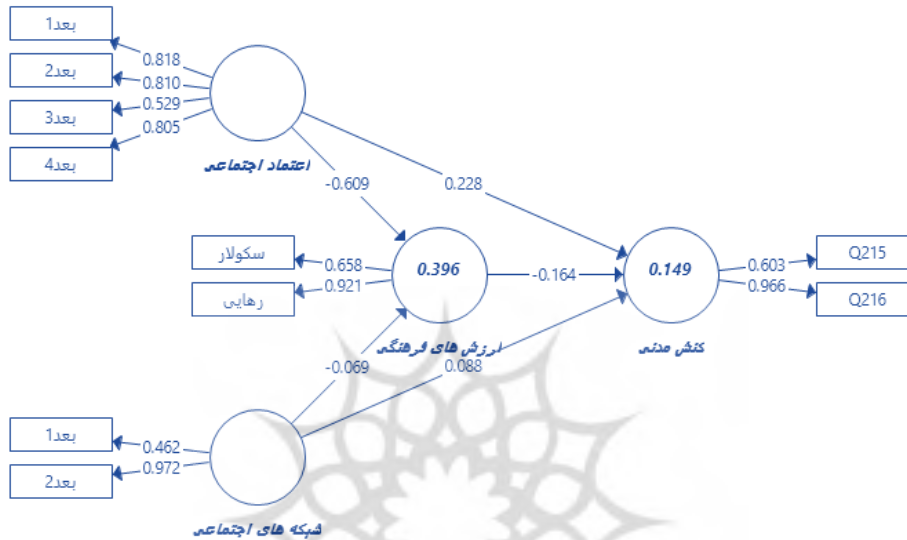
بعد1
بعد2
بعد3
بعد4
0.818
0.810
0.529
0.805
اعتماد اجتماعی
-0.609
0.228
سکولار
رهایی
0.658
0.921
0.396
-0.164
0.149
0.603
0.966
Q215
Q216
ارزش های فرهنگی
کنش مدنی
-0.069
0.088
بعد1
بعد2
0.462
0.972
شبکه های اجتماعی